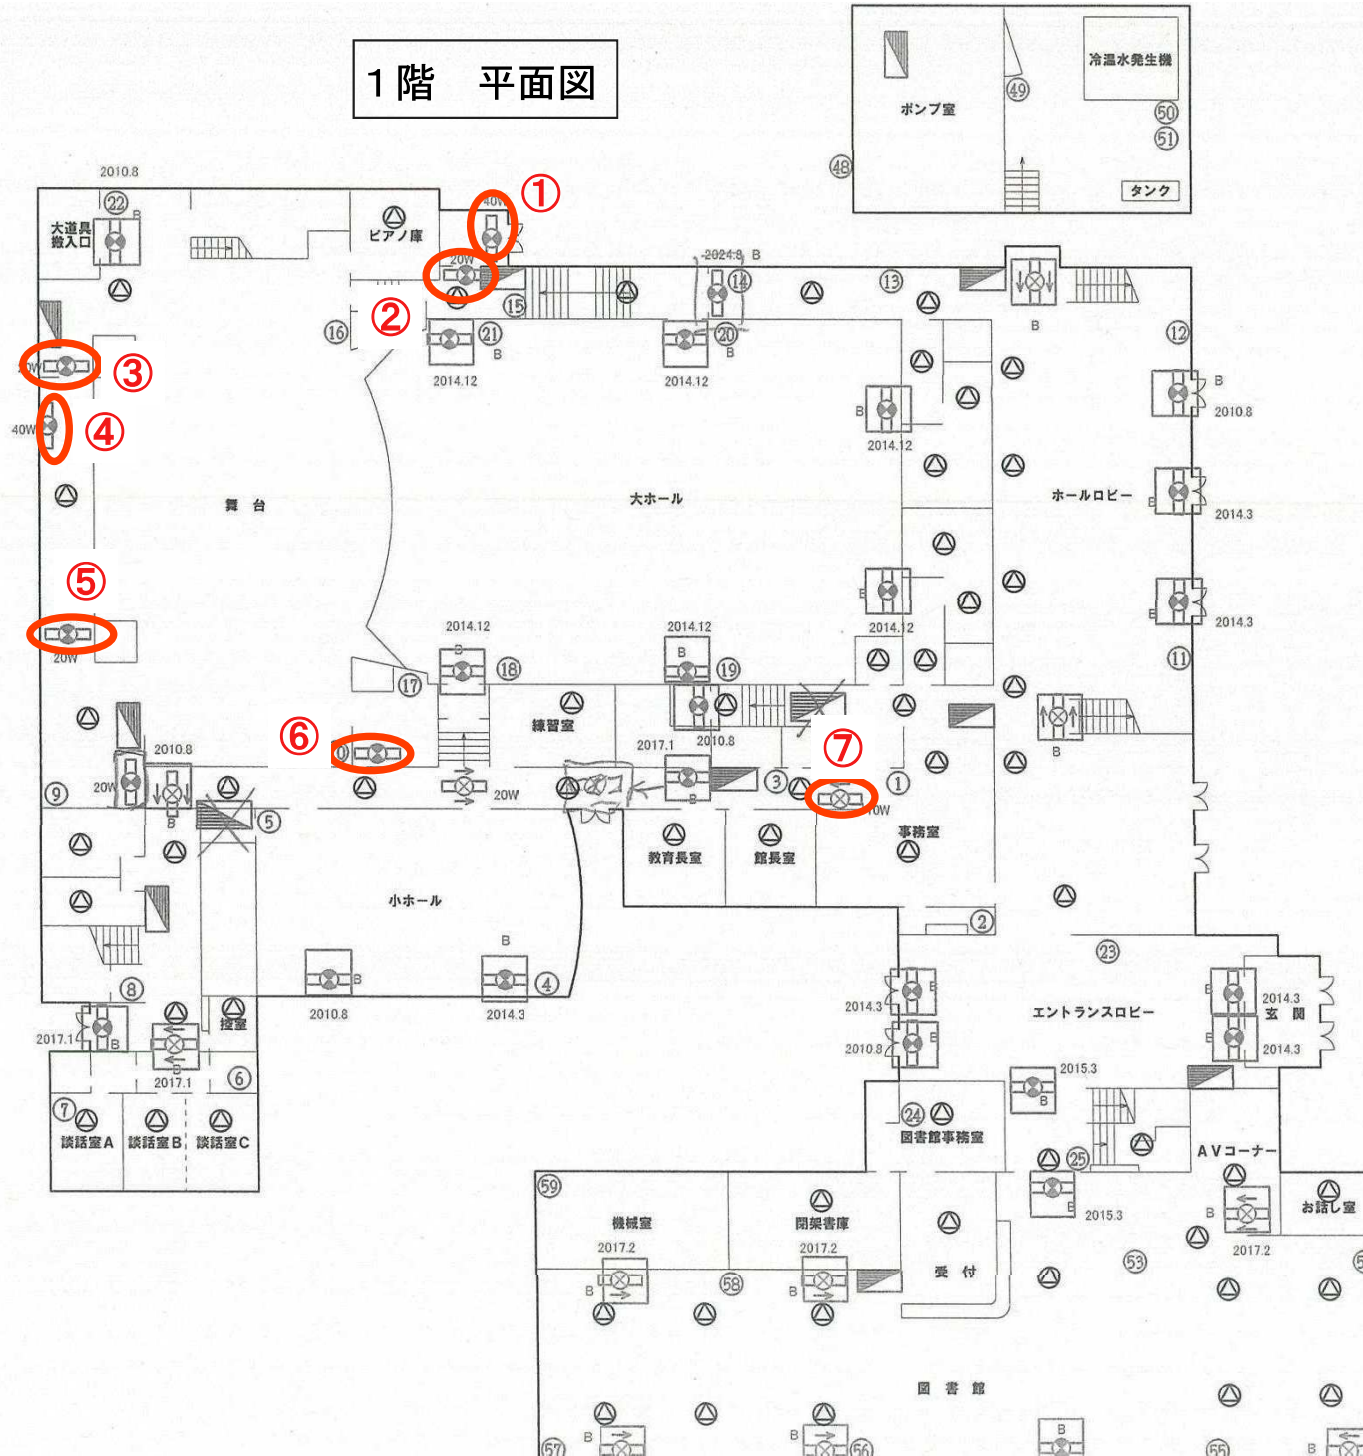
1階　平面図

冷温水発生機
ポンプ室
タンク
㊾ ㊿ 51 ㊽

2010.8 ㉒ B
大道具搬入口
ピアノ庫
40W ①
20W
②
⑯ ⑮ ㉑ B 2014.12
2024.8 B ⑭ ⑳ B 2014.12
⑬ ⑫
B 2010.8
③
40W ④
舞台
大ホール
B 2014.12
ホールロビー
2014.3
2014.3
⑤
20W
2014.12 ⑱ ⑰
2014.12 B ⑲
2014.12
⑪
練習室
2017.1 2010.8
⑥
⑦
2010.8 20W ⑨
20W
⑤ B
③ ①
教育長室
館長室
事務室
小ホール
B
②
㉓
2010.8
2014.3 ④
2014.3
2010.8
エントランスロビー
2014.3
玄関
2014.3
⑧
2017.1 B
2017.1 ⑥
接室
⑦
談話室A 談話室B 談話室C
2015.3 B
㉔ 図書館事務室
㉕
AVコーナー
2015.3
59
機械室 2017.2
閉架書庫 2017.2
受付
お話し室
2017.2
58 53
図書館
57 56 55